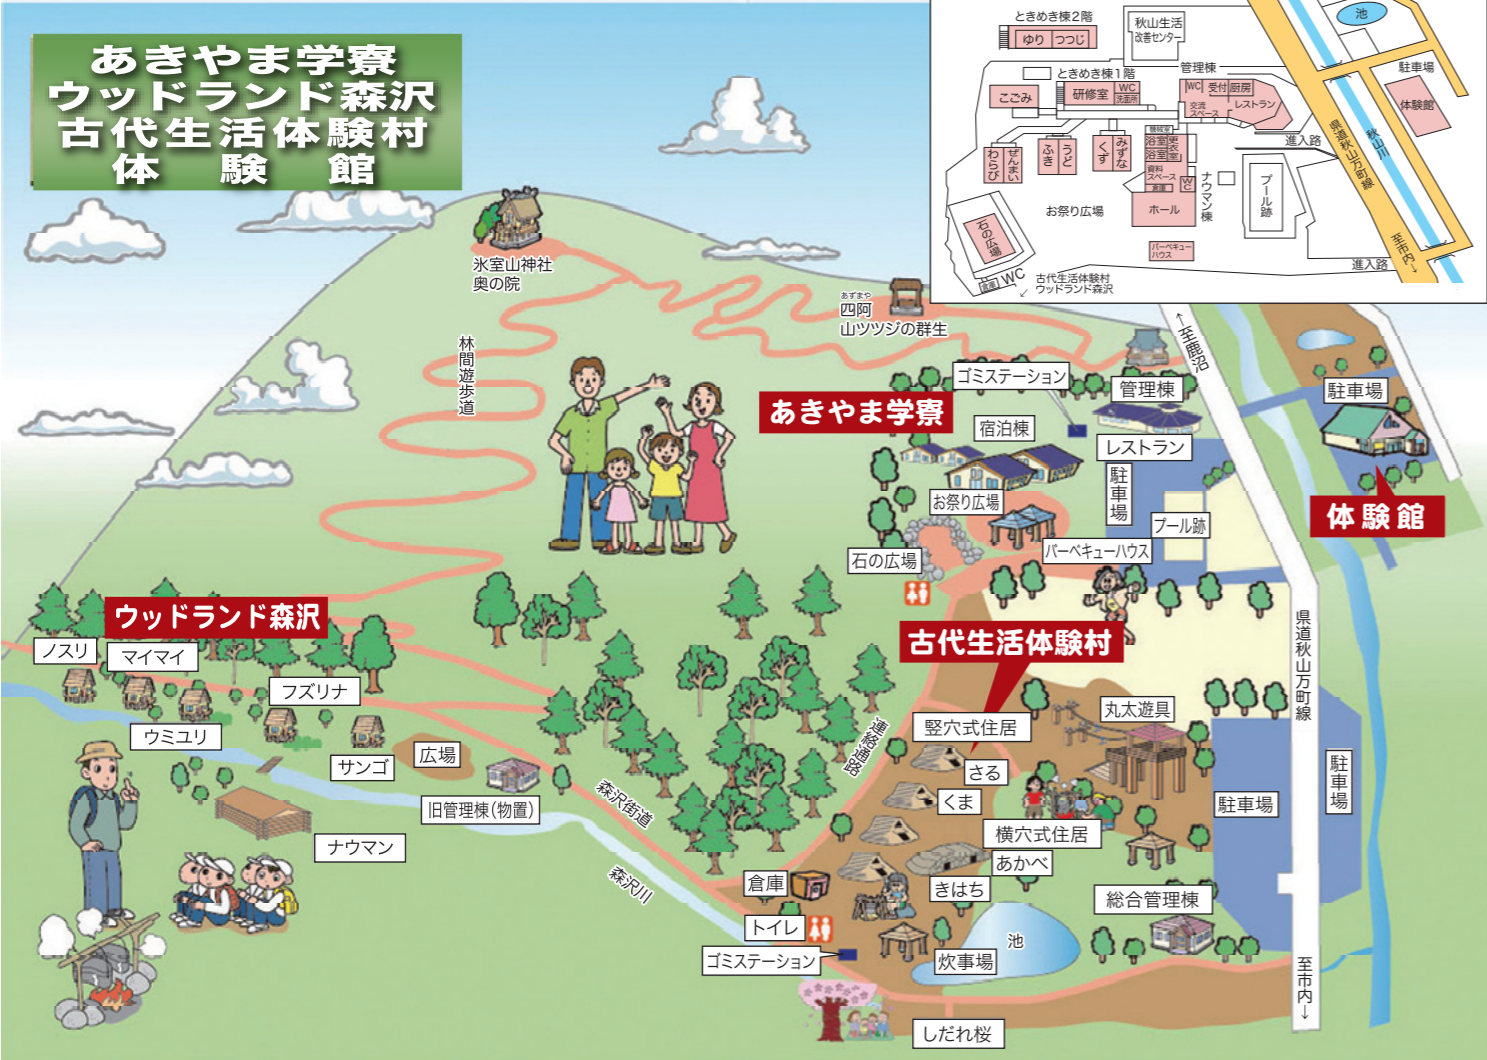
あきやま学寮
ウッドランド森沢
古代生活体験村
体　験　館

ときめき棟2階
ゆり　つつじ
秋山生活改善センター
池
管理棟
駐車場
体験館
ときめき棟1階
ここみ
研修室
WC 洗面所
WC
受付
厨房
レストラン
交流スペース
進入路
県道秋山万町線
秋山川
浴室
浴室
資料スペース
わらび
ぜんまい
ふき
うど
くず
みずな
ナウマン棟
プール跡
お祭り広場
ホール
石の広場
バーベキューハウス
至市内→
進入路
倉庫 WC
古代生活体験村
ウッドランド森沢

氷室山神社
奥の院
林間遊歩道
あずまや
四阿
山ツツジの群生
←至鹿沼
ゴミステーション
管理棟
あきやま学寮
宿泊棟
レストラン
駐車場
駐車場
体験館
お祭り広場
プール跡
バーベキューハウス
石の広場
ウッドランド森沢
ノスリ
マイマイ
フズリナ
ウミユリ
サンゴ
広場
旧管理棟(物置)
ナウマン
森沢街道
連絡通路
古代生活体験村
竪穴式住居
丸太遊具
さる
くま
横穴式住居
あかべ
駐車場
県道秋山万町線
駐車場
森沢川
倉庫
きはち
総合管理棟
トイレ
池
ゴミステーション
炊事場
至市内↓
しだれ桜